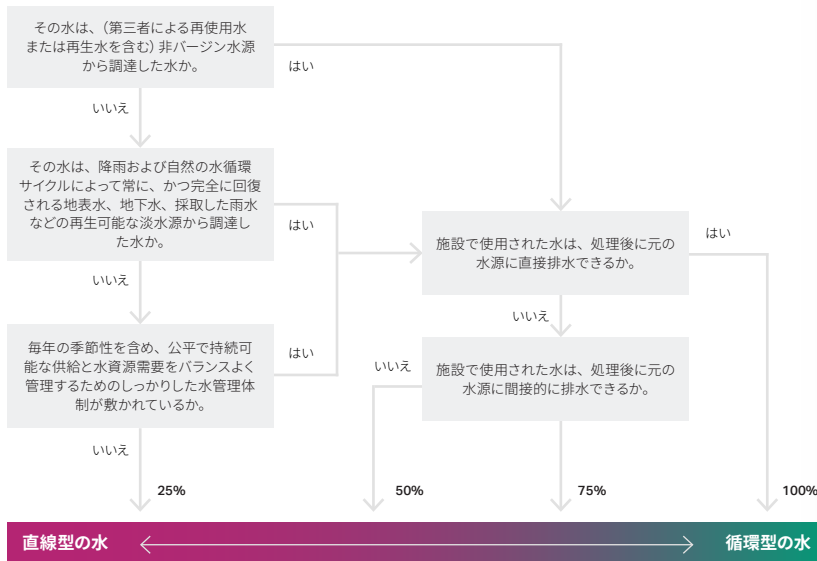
その水は、（第三者による再使用水または再生水を含む）非バージン水源から調達した水か。

はい

いいえ

その水は、降雨および自然の水循環サイクルによって常に、かつ完全に回復される地表水、地下水、採取した雨水などの再生可能な淡水源から調達した水か。

はい

いいえ

毎年の季節性を含め、公平で持続可能な供給と水資源需要をバランスよく管理するためのしっかりした水管理体制が敷かれているか。

はい

いいえ

施設で使用された水は、処理後に元の水源に直接排水できるか。

はい

いいえ

施設で使用された水は、処理後に元の水源に間接的に排水できるか。

いいえ

25%

50%

75%

100%

直線型の水

循環型の水